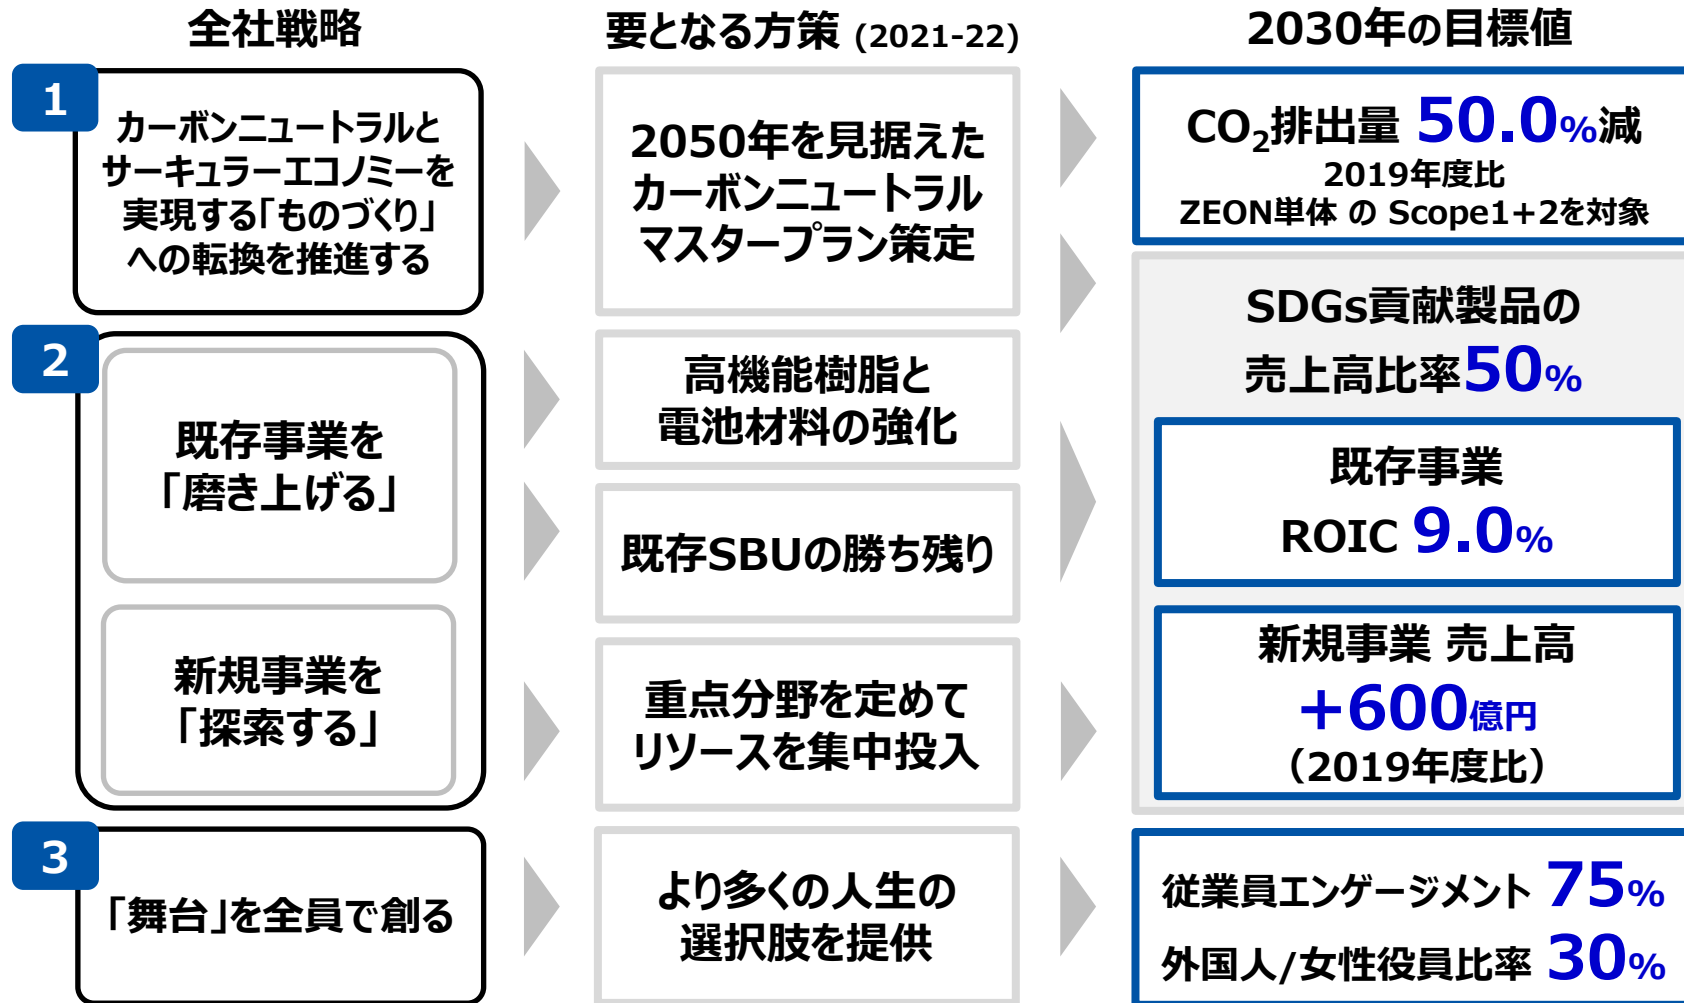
全社戦略

要となる方策 (2021-22)

2030年の目標値

1

カーボンニュートラルとサーキュラーエコノミーを実現する「ものづくり」への転換を推進する

2050年を見据えたカーボンニュートラルマスタープラン策定

$CO_2$排出量 50.0%減
2019年度比
ZEON単体 の Scope1+2を対象

2

既存事業を「磨き上げる」

新規事業を「探索する」

高機能樹脂と電池材料の強化

既存SBUの勝ち残り

重点分野を定めてリソースを集中投入

SDGs貢献製品の売上高比率50%

既存事業
ROIC 9.0%

新規事業 売上高
+600億円
（2019年度比）

3

「舞台」を全員で創る

より多くの人生の選択肢を提供

従業員エンゲージメント 75%
外国人/女性役員比率 30%